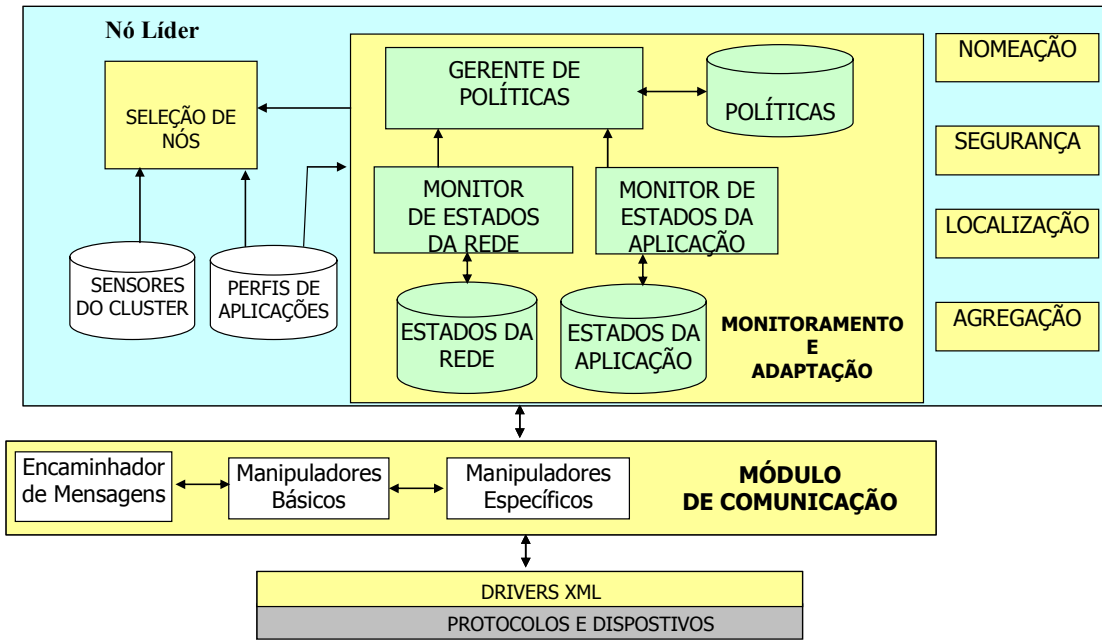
Nó Líder

SELEÇÃO DE NÓS

SENSORES DO CLUSTER

PERFIS DE APLICAÇÕES

GERENTE DE POLÍTICAS

POLÍTICAS

MONITOR DE ESTADOS DA REDE

MONITOR DE ESTADOS DA APLICAÇÃO

ESTADOS DA REDE

ESTADOS DA APLICAÇÃO

MONITORAMENTO E ADAPTAÇÃO

NOMEAÇÃO

SEGURANÇA

LOCALIZAÇÃO

AGREGAÇÃO

Encaminhador de Mensagens

Manipuladores Básicos

Manipuladores Específicos

MÓDULO DE COMUNICAÇÃO

DRIVERS XML

PROTOCOLOS E DISPOSTIVOS